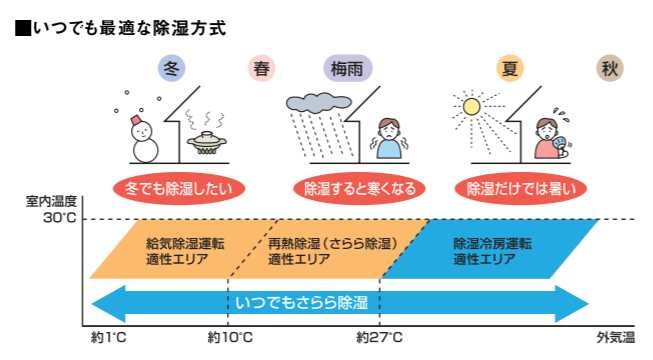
■いつでも最適な除湿方式

冬 春 梅雨 夏 秋

冬でも除湿したい
除湿すると寒くなる
除湿だけでは暑い

室内温度
30°C

給気除湿運転
適性エリア

再熱除湿（さらら除湿）
適性エリア

除湿冷房運転
適性エリア

いつでもさらら除湿

約1°C 約10°C 約27°C 外気温